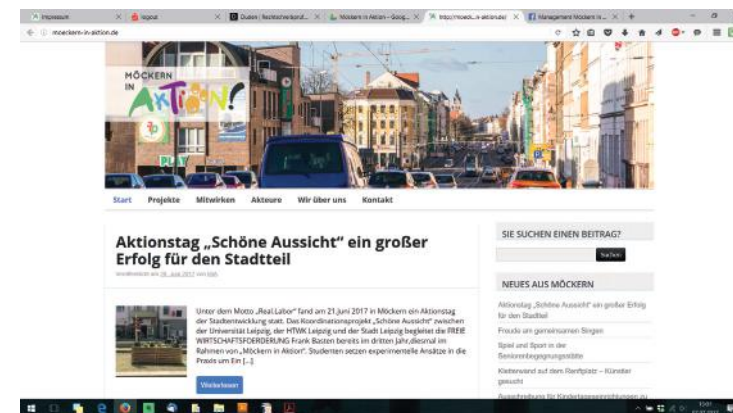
Impressum | logout | Duden | Rechtschreibprüf... | Möckern in Aktion – Goog... | http://moeck...n-aktion.de/ | Management Möckern in...

möckern-in-aktion.de

MÖCKERN IN AKTION!

Start Projekte Mitwirken Akteure Wir über uns Kontakt

Aktionstag „Schöne Aussicht" ein großer Erfolg für den Stadtteil

Veröffentlicht am 28. Juni 2017 von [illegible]

Unter dem Motto „Real.Labor" fand am 21.Juni 2017 in Möckern ein Aktionstag der Stadtentwicklung statt. Das Koordinationsprojekt „Schöne Aussicht" zwischen der Universität Leipzig, der HTWK Leipzig und der Stadt Leipzig begleitet die FREIE WIRTSCHAFTSFÖRDERUNG Frank Basten bereits im dritten Jahr, diesmal im Rahmen von „Möckern in Aktion". Studenten setzen experimentelle Ansätze in die Praxis um Ein [...]

Weiterlesen

SIE SUCHEN EINEN BEITRAG?

Suchen

NEUES AUS MÖCKERN

Aktionstag „Schöne Aussicht" ein großer Erfolg für den Stadtteil

Freude am gemeinsamen Singen

Spiel und Sport in der Seniorenbegegnungsstätte

Kletterwand auf dem Renftplatz – Künstler gesucht

Ausschreibung für Kindertageseinrichtungen zu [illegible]

15:01
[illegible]